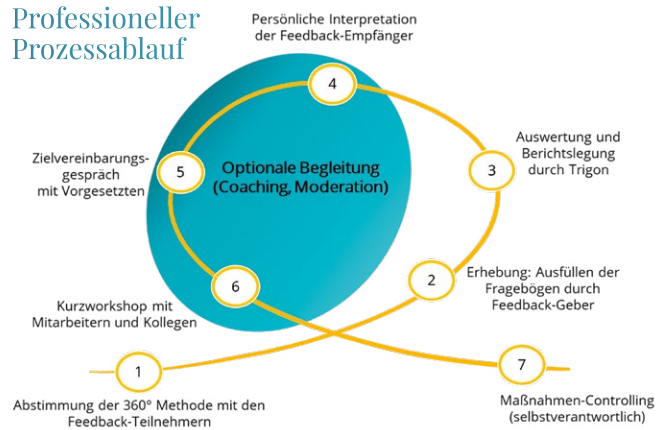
Professioneller Prozessablauf

Persönliche Interpretation der Feedback-Empfänger

4

Zielvereinbarungsgespräch mit Vorgesetzten

5

Optionale Begleitung (Coaching, Moderation)

Auswertung und Berichtslegung durch Trigon

3

Erhebung: Ausfüllen der Fragebögen durch Feedback-Geber

2

6

Kurzworkshop mit Mitarbeitern und Kollegen

1

7

Abstimmung der 360° Methode mit den Feedback-Teilnehmern

Maßnahmen-Controlling (selbstverantwortlich)